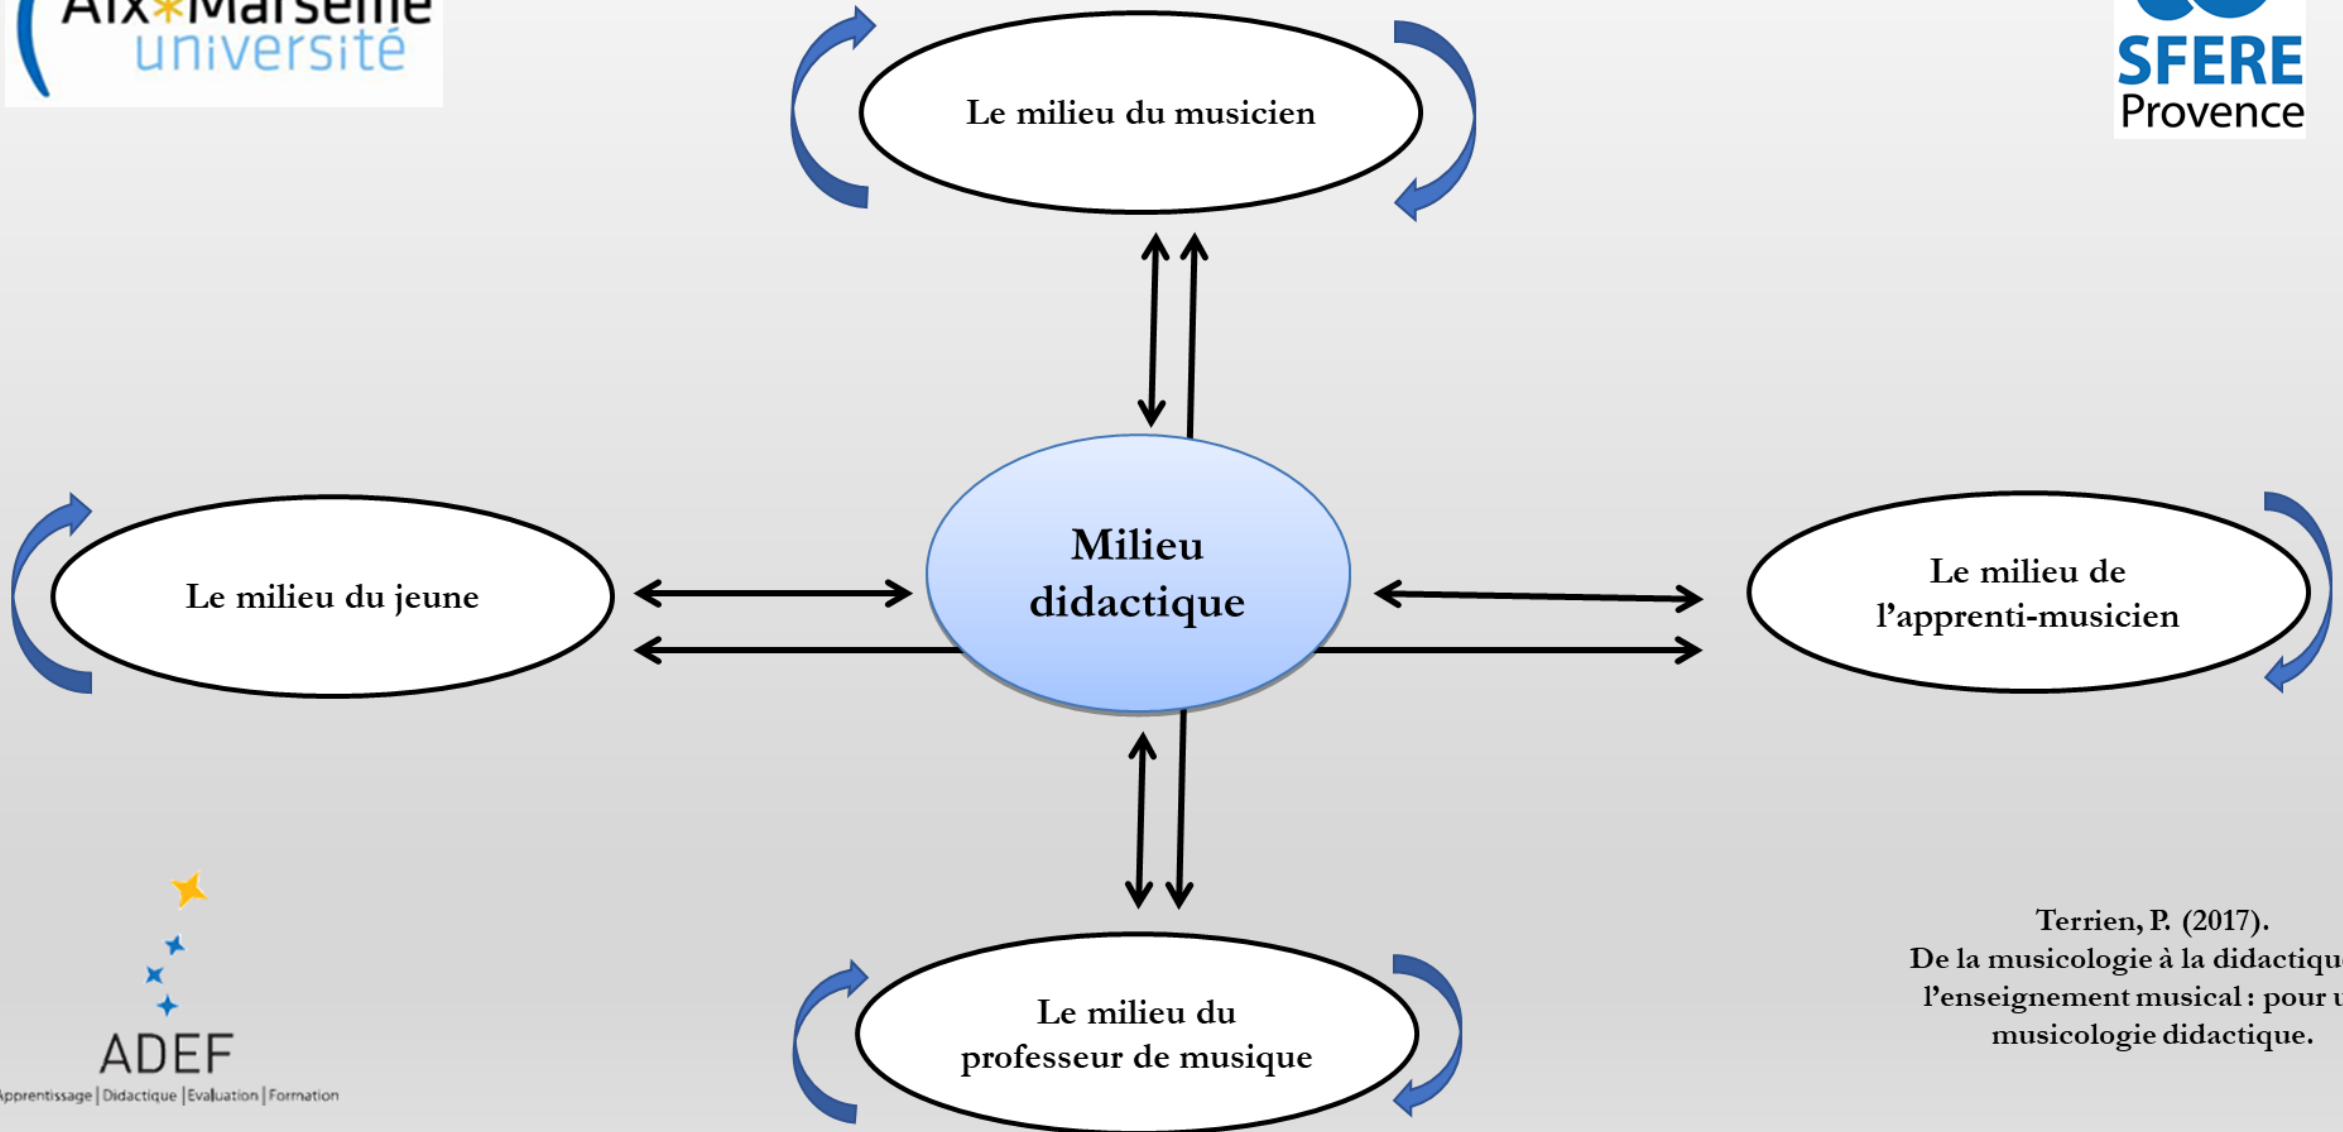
Aix*Marseille université

SFERE Provence

Le milieu du musicien

Le milieu du jeune

Milieu didactique

Le milieu de l'apprenti-musicien

Le milieu du professeur de musique

ADEF
Apprentissage | Didactique | Evaluation | Formation

Terrien, P. (2017).
De la musicologie à la didactiqu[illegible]
l'enseignement musical : pour u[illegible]
musicologie didactique.